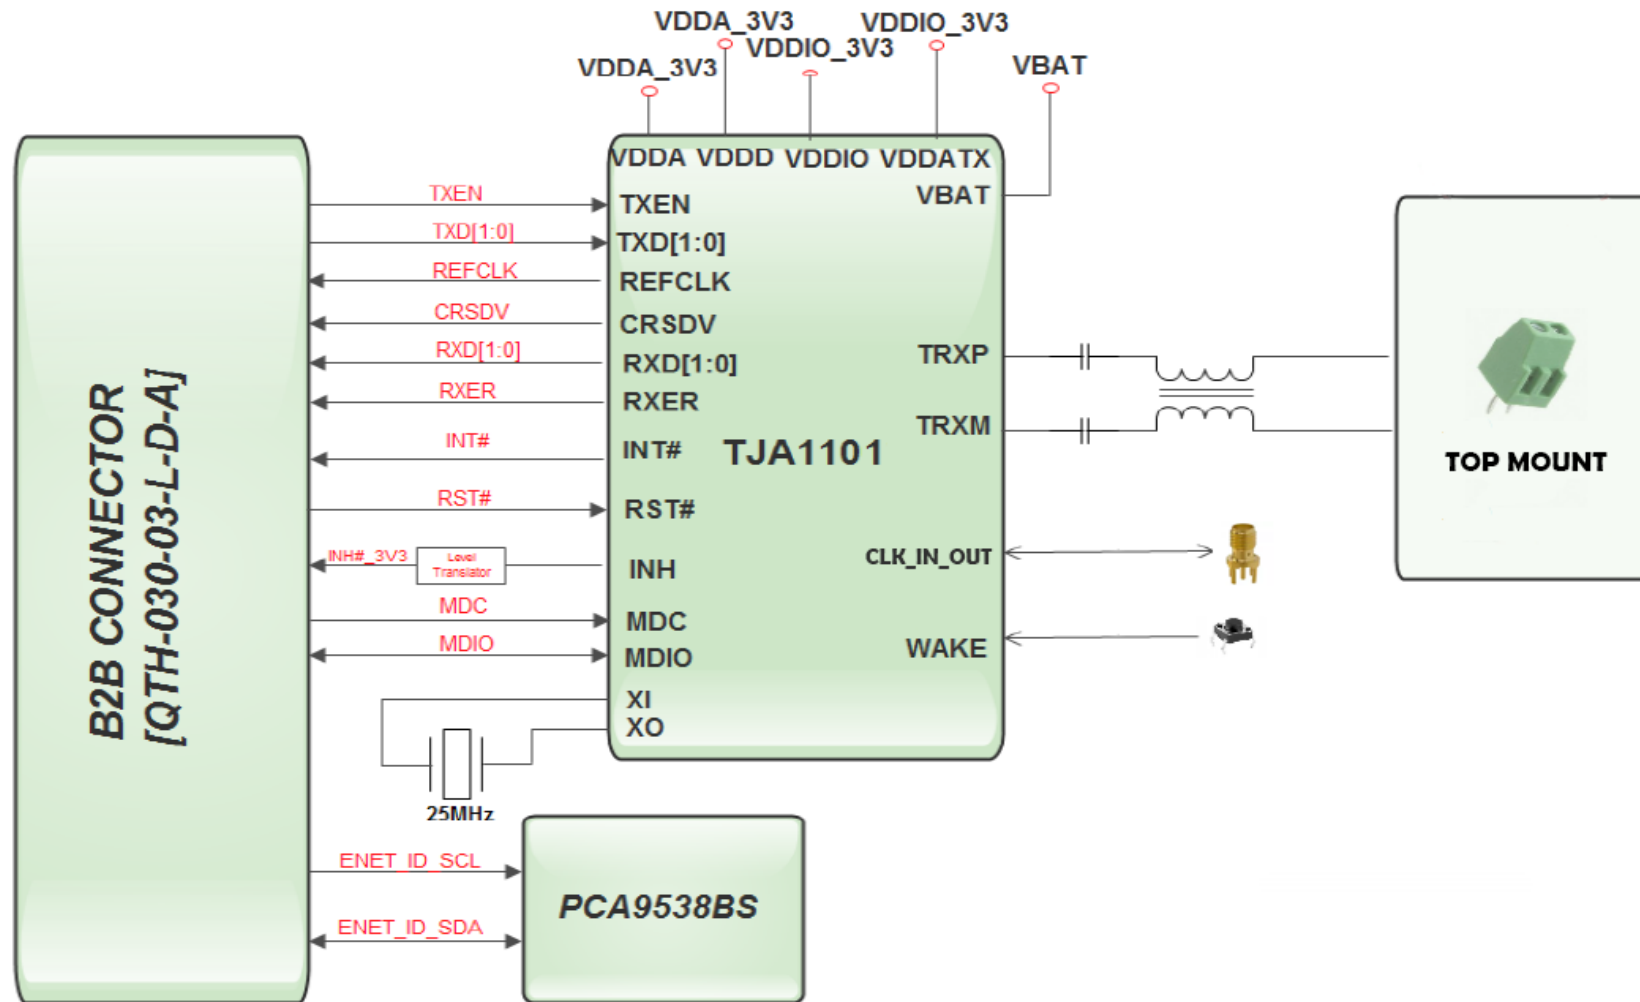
VDDA_3V3
VDDIO_3V3
VDDA_3V3
VDDIO_3V3
VBAT

B2B CONNECTOR
[QTH-030-03-L-D-A]

TXEN
TXD[1:0]
REFCLK
CRSDV
RXD[1:0]
RXER
INT#
RST#
INH#_3V3
Level Translator
MDC
MDIO

VDDA VDDD VDDIO VDDATX
TXEN
VBAT
TXD[1:0]
REFCLK
CRSDV
TRXP
RXD[1:0]
RXER
TRXM
INT#
TJA1101
RST#
CLK_IN_OUT
INH
MDC
WAKE
MDIO
XI
XO

25MHz

TOP MOUNT

ENET_ID_SCL
ENET_ID_SDA
PCA9538BS